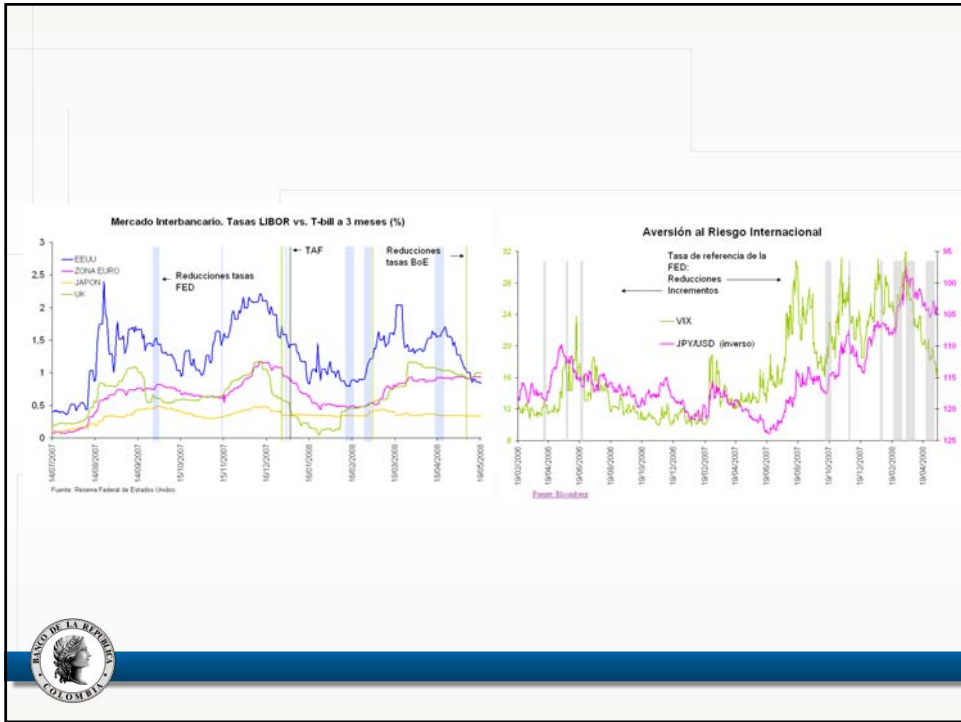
Mercado Interbancario. Tasas LIBOR vs. T-bill a 3 meses (%)

3
2,5
2
1,5
1
0,5
0

EEUU
ZONA EURO
JAPON
UK

Reducciones tasas FED

TAF

Reducciones tasas BoE

14/07/2007
14/08/2007
14/09/2007
15/10/2007
15/11/2007
16/12/2007
16/01/2008
16/02/2008
18/03/2008
18/04/2008
19/05/2008

Fuente: Reserva Federal de Estados Unidos

Aversión al Riesgo Internacional

32
28
24
20
16
12
8

95
100
105
110
115
120
125

Tasa de referencia de la FED:
Reducciones
Incrementos

VIX
JPY/USD (inverso)

19/02/2006
19/04/2006
19/06/2006
19/08/2006
19/10/2006
19/12/2006
19/02/2007
19/04/2007
19/06/2007
19/08/2007
19/10/2007
19/12/2007
19/02/2008
19/04/2008

Fuente: Bloomberg

BANCO DE LA REPUBLICA
COLOMBIA